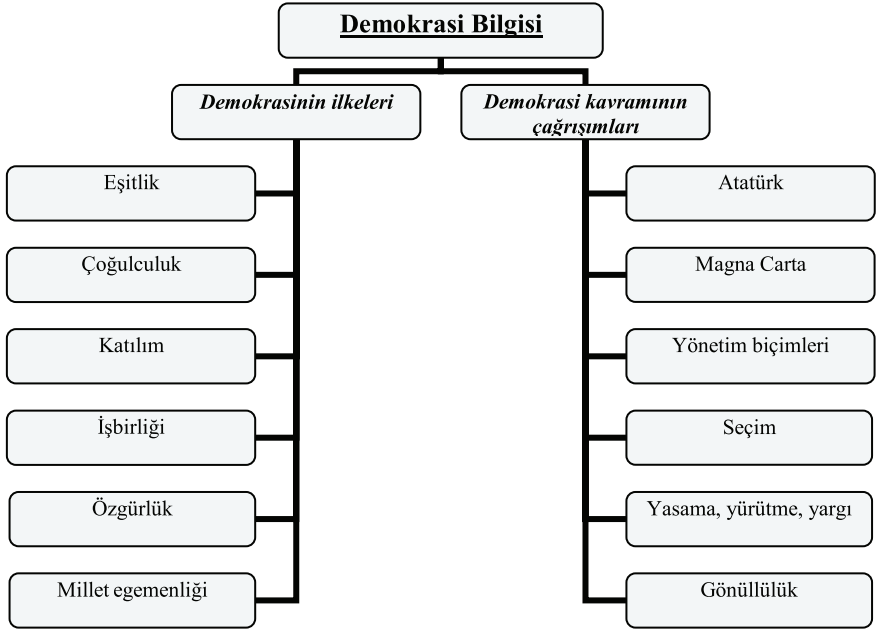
Demokrasi Bilgisi

Demokrasinin ilkeleri

Eşitlik

Çoğulculuk

Katılım

İşbirliği

Özgürlük

Millet egemenliği

Demokrasi kavramının çağrışımları

Atatürk

Magna Carta

Yönetim biçimleri

Seçim

Yasama, yürütme, yargı

Gönüllülük